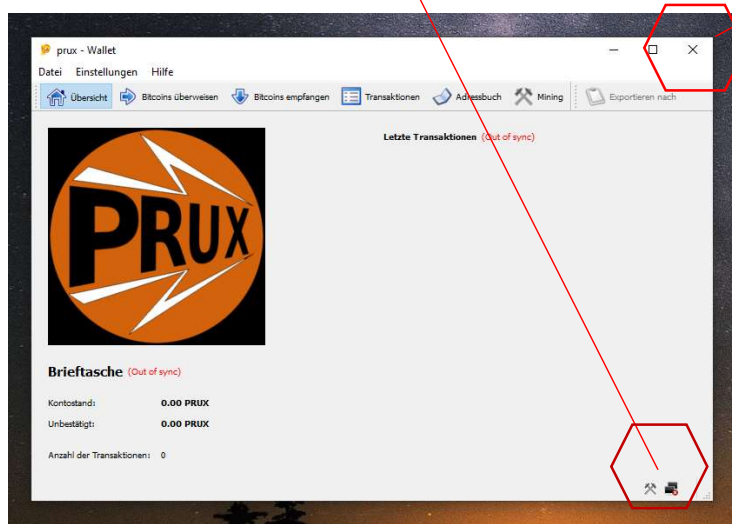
prux - Wallet

Datei Einstellungen Hilfe

Übersicht Bitcoins überweisen Bitcoins empfangen Transaktionen Adressbuch Mining Exportieren nach

Letzte Transaktionen (Out of sync)

PRUX

Brieftasche (Out of sync)

Kontostand: 0.00 PRUX

Unbestätigt: 0.00 PRUX

Anzahl der Transaktionen: 0